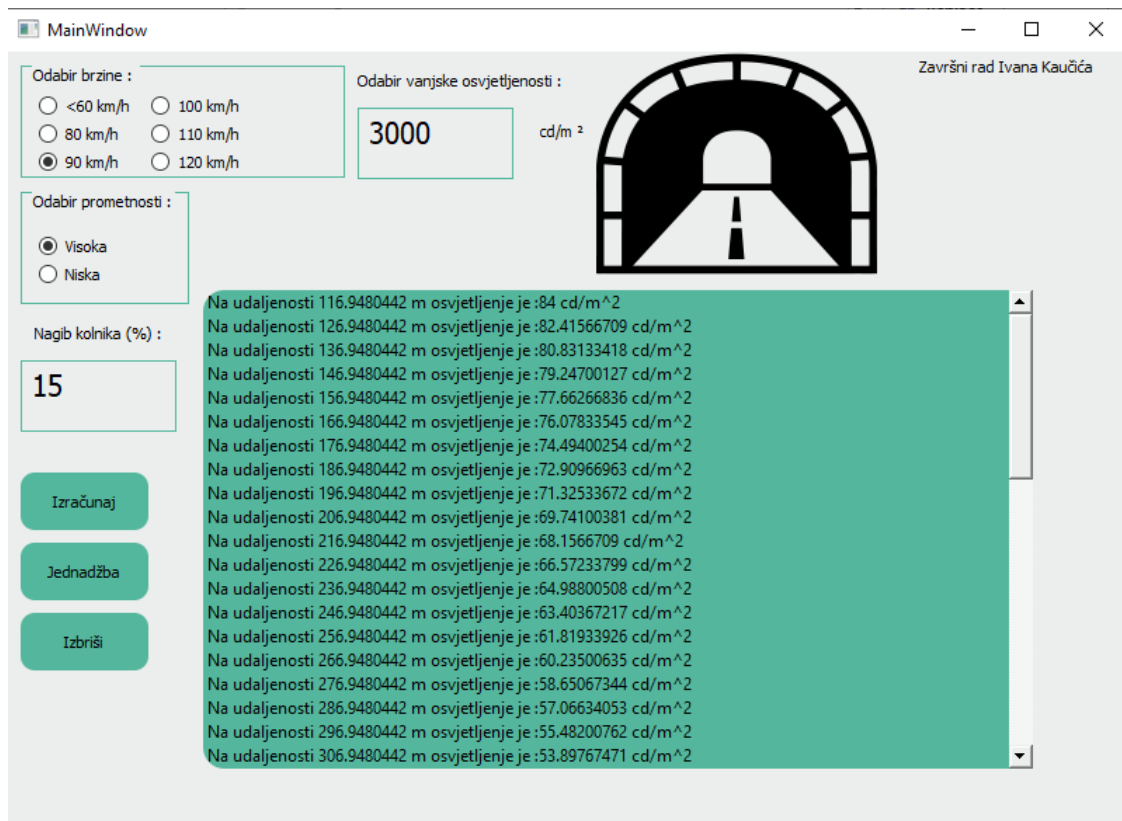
MainWindow

Odabir brzine :
<60 km/h
80 km/h
90 km/h
100 km/h
110 km/h
120 km/h

Odabir vanjske osvjetljenosti :
3000
cd/m ²

Završni rad Ivana Kaučića

Odabir prometnosti :
Visoka
Niska

Nagib kolnika (%) :
15

Izračunaj
Jednadžba
Izbriši

Na udaljenosti 116.9480442 m osvjetljenje je :84 cd/m^2
Na udaljenosti 126.9480442 m osvjetljenje je :82.41566709 cd/m^2
Na udaljenosti 136.9480442 m osvjetljenje je :80.83133418 cd/m^2
Na udaljenosti 146.9480442 m osvjetljenje je :79.24700127 cd/m^2
Na udaljenosti 156.9480442 m osvjetljenje je :77.66266836 cd/m^2
Na udaljenosti 166.9480442 m osvjetljenje je :76.07833545 cd/m^2
Na udaljenosti 176.9480442 m osvjetljenje je :74.49400254 cd/m^2
Na udaljenosti 186.9480442 m osvjetljenje je :72.90966963 cd/m^2
Na udaljenosti 196.9480442 m osvjetljenje je :71.32533672 cd/m^2
Na udaljenosti 206.9480442 m osvjetljenje je :69.74100381 cd/m^2
Na udaljenosti 216.9480442 m osvjetljenje je :68.1566709 cd/m^2
Na udaljenosti 226.9480442 m osvjetljenje je :66.57233799 cd/m^2
Na udaljenosti 236.9480442 m osvjetljenje je :64.98800508 cd/m^2
Na udaljenosti 246.9480442 m osvjetljenje je :63.40367217 cd/m^2
Na udaljenosti 256.9480442 m osvjetljenje je :61.81933926 cd/m^2
Na udaljenosti 266.9480442 m osvjetljenje je :60.23500635 cd/m^2
Na udaljenosti 276.9480442 m osvjetljenje je :58.65067344 cd/m^2
Na udaljenosti 286.9480442 m osvjetljenje je :57.06634053 cd/m^2
Na udaljenosti 296.9480442 m osvjetljenje je :55.48200762 cd/m^2
Na udaljenosti 306.9480442 m osvjetljenje je :53.89767471 cd/m^2